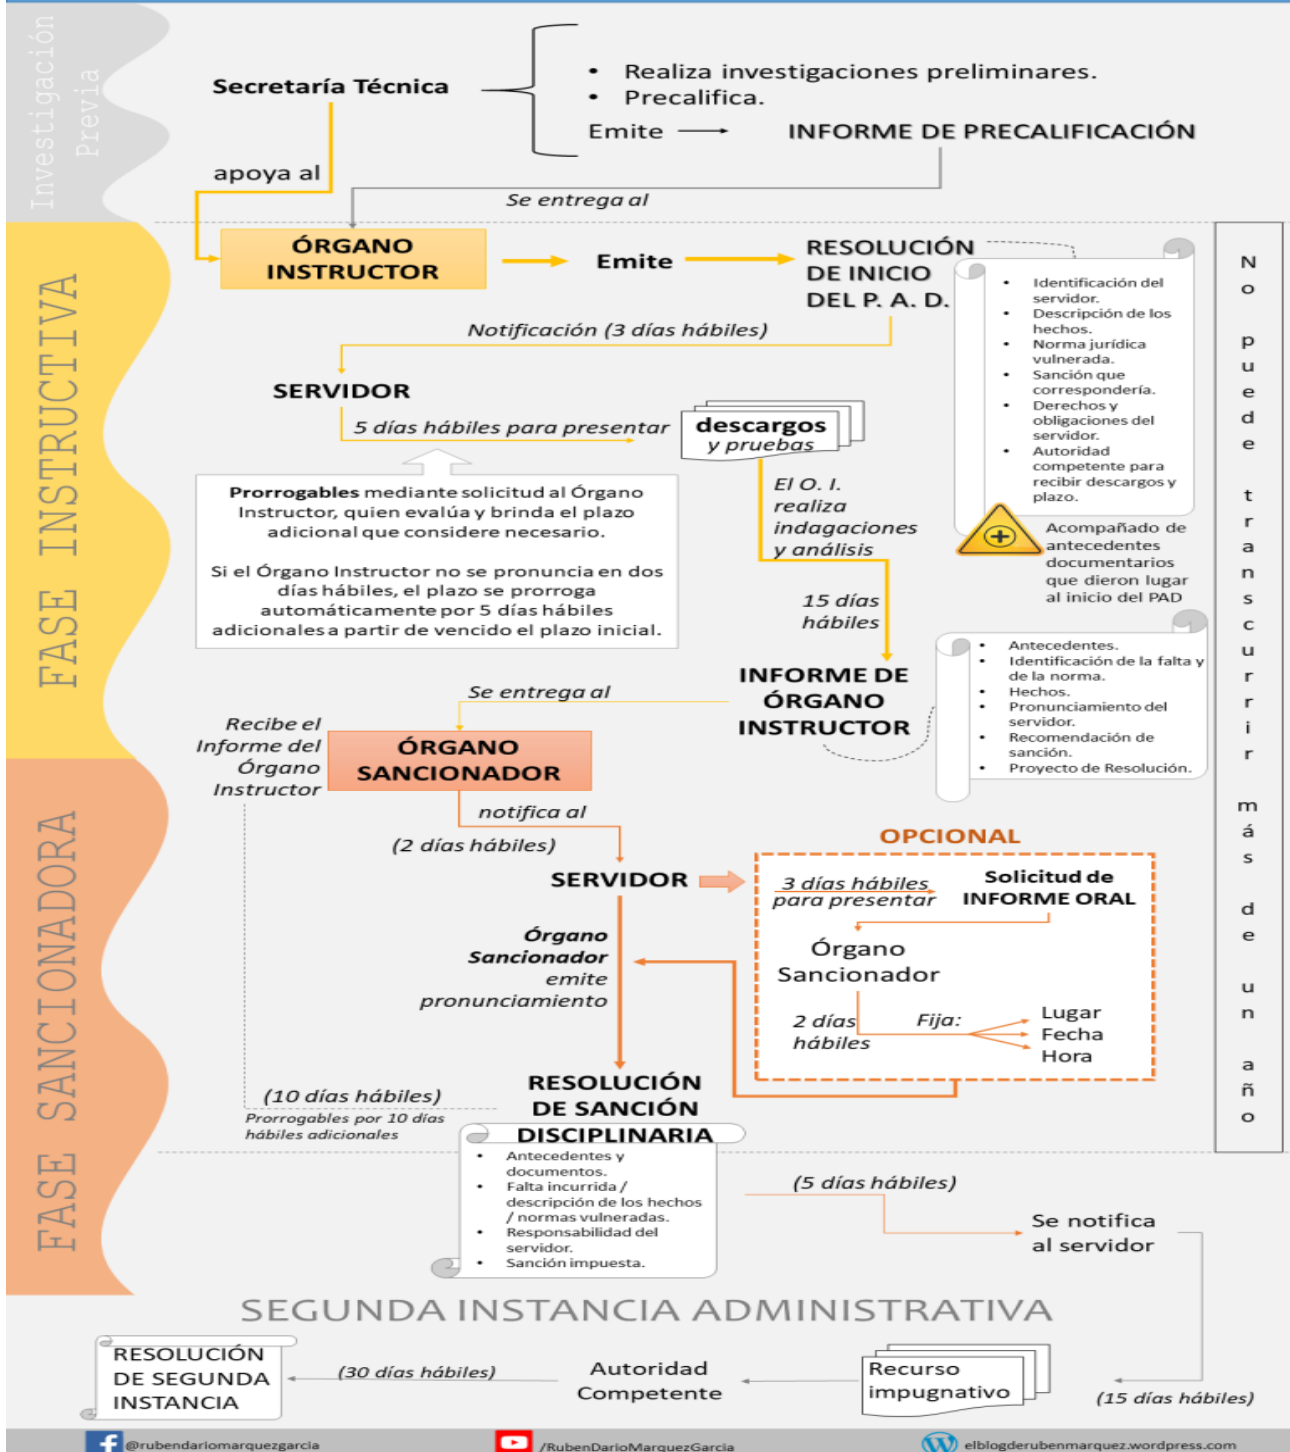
Investigación Previa

Secretaría Técnica

• Realiza investigaciones preliminares.
• Precalifica.
Emite → INFORME DE PRECALIFICACIÓN

apoya al

Se entrega al

FASE INSTRUCTIVA

ÓRGANO INSTRUCTOR → Emite → RESOLUCIÓN DE INICIO DEL P. A. D.

• Identificación del servidor.
• Descripción de los hechos.
• Norma jurídica vulnerada.
• Sanción que correspondería.
• Derechos y obligaciones del servidor.
• Autoridad competente para recibir descargos y plazo.

Acompañado de antecedentes documentarios que dieron lugar al inicio del PAD

Notificación (3 días hábiles)

SERVIDOR

5 días hábiles para presentar descargos y pruebas

**Prorrogables** mediante solicitud al Órgano Instructor, quien evalúa y brinda el plazo adicional que considere necesario.

Si el Órgano Instructor no se pronuncia en dos días hábiles, el plazo se prorroga automáticamente por 5 días hábiles adicionales a partir de vencido el plazo inicial.

El O. I. realiza indagaciones y análisis

15 días hábiles

INFORME DE ÓRGANO INSTRUCTOR

• Antecedentes.
• Identificación de la falta y de la norma.
• Hechos.
• Pronunciamiento del servidor.
• Recomendación de sanción.
• Proyecto de Resolución.

Se entrega al

No puede transcurrir más de un año

FASE SANCIONADORA

Recibe el Informe del Órgano Instructor

ÓRGANO SANCIONADOR

notifica al

(2 días hábiles)

SERVIDOR

OPCIONAL

3 días hábiles para presentar

Solicitud de INFORME ORAL

Órgano Sancionador

2 días hábiles

Fija: Lugar Fecha Hora

Órgano Sancionador emite pronunciamiento

(10 días hábiles)
Prorrogables por 10 días hábiles adicionales

RESOLUCIÓN DE SANCIÓN DISCIPLINARIA

• Antecedentes y documentos.
• Falta incurrida / descripción de los hechos / normas vulneradas.
• Responsabilidad del servidor.
• Sanción impuesta.

(5 días hábiles)

Se notifica al servidor

SEGUNDA INSTANCIA ADMINISTRATIVA

RESOLUCIÓN DE SEGUNDA INSTANCIA

(30 días hábiles)

Autoridad Competente

Recurso impugnativo

(15 días hábiles)

@rubendariomarquezgarcia /RubenDarioMarquezGarcia elblogderubenmarquez.wordpress.com